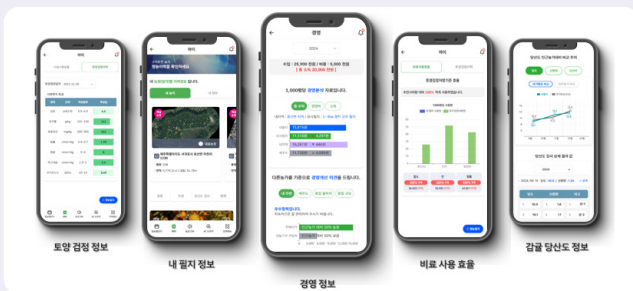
토양 검정 정보

내 필지 정보

경영

2024

수입 : 25,900 천원 | 비용 : 5,000 천원

[ 총 소득 20,000 천원 ]

1,000톤당 경영분석 자료입니다.

다른농가들 기준으로 경영개선 의견을 드립니다.

경영 정보

비료 사용 효율

감귤 당산도 정보